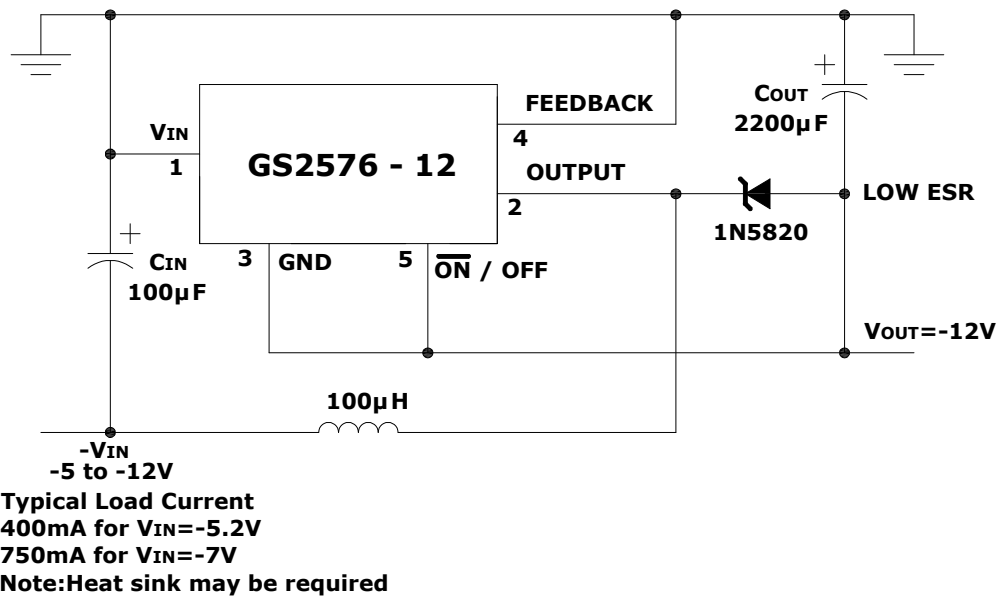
VIN
1
GS2576 - 12
FEEDBACK
4
OUTPUT
2
3 GND
5 $\overline{ON}$ / OFF
COUT
2200µF
LOW ESR
1N5820
CIN
100µF
VOUT=-12V
100µH
-VIN
-5 to -12V
Typical Load Current
400mA for VIN=-5.2V
750mA for VIN=-7V
Note:Heat sink may be required